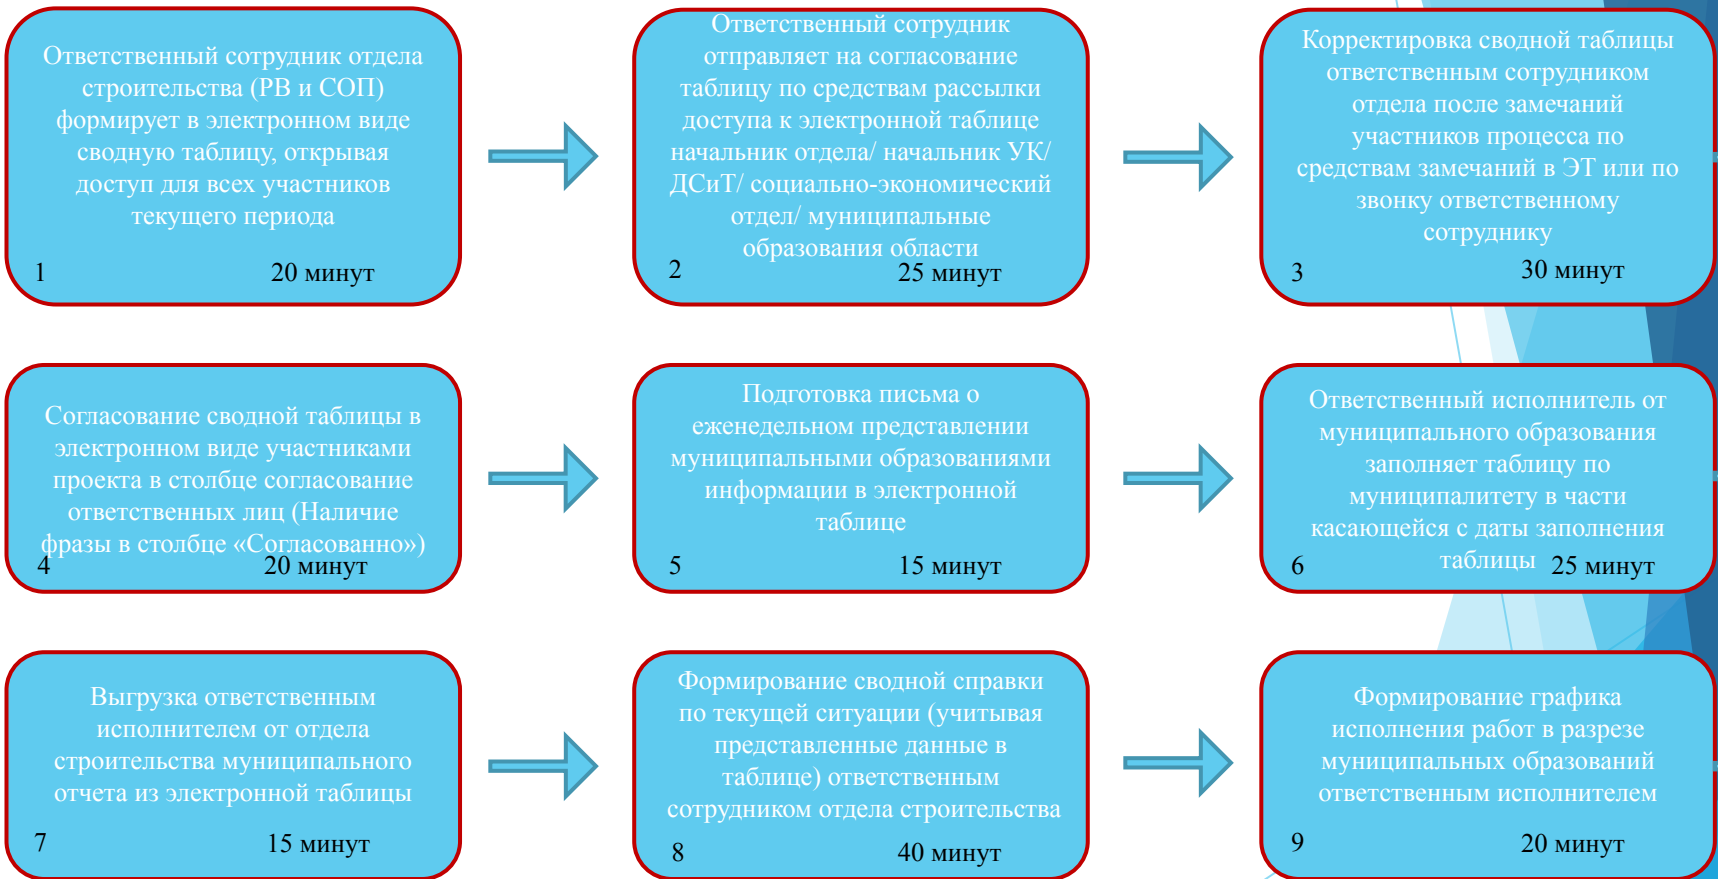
Ответственный сотрудник отдела строительства (РВ и СОП) формирует в электронном виде сводную таблицу, открывая доступ для всех участников текущего периода

1 20 минут

Ответственный сотрудник отправляет на согласование таблицу по средствам рассылки доступа к электронной таблице начальник отдела/ начальник УК/ ДСиТ/ социально-экономический отдел/ муниципальные образования области

2 25 минут

Корректировка сводной таблицы ответственным сотрудником отдела после замечаний участников процесса по средствам замечаний в ЭТ или по звонку ответственному сотруднику

3 30 минут

Согласование сводной таблицы в электронном виде участниками проекта в столбце согласование ответственных лиц (Наличие фразы в столбце «Согласованно»)

4 20 минут

Подготовка письма о еженедельном представлении муниципальными образованиями информации в электронной таблице

5 15 минут

Ответственный исполнитель от муниципального образования заполняет таблицу по муниципалитету в части касающейся с даты заполнения таблицы

6 25 минут

Выгрузка ответственным исполнителем от отдела строительства муниципального отчета из электронной таблицы

7 15 минут

Формирование сводной справки по текущей ситуации (учитывая представленные данные в таблице) ответственным сотрудником отдела строительства

8 40 минут

Формирование графика исполнения работ в разрезе муниципальных образований ответственным исполнителем

9 20 минут